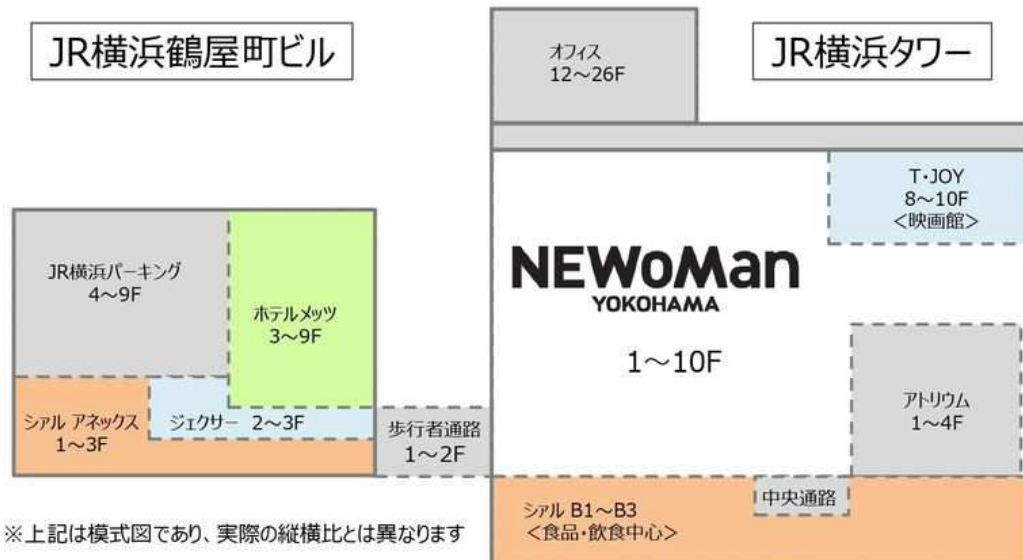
JR横浜鶴屋町ビル

JR横浜パーキング
4～9F

ホテルメッツ
3～9F

シアル アネックス
1～3F

ジェクサー 2～3F

歩行者通路
1～2F

オフィス
12～26F

JR横浜タワー

T･JOY
8～10F
<映画館>

NEWoMan
YOKOHAMA

1～10F

アトリウム
1～4F

中央通路

シアル B1～B3
<食品･飲食中心>

※上記は模式図であり、実際の縦横比とは異なります